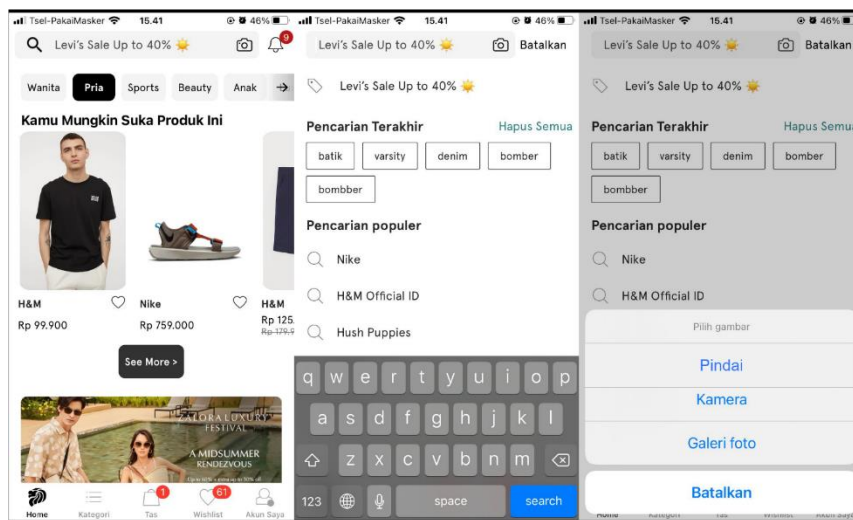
Tsel-PakaiMasker 15.41 46%

Levi's Sale Up to 40%

9

Wanita Pria Sports Beauty Anak

Kamu Mungkin Suka Produk Ini

H&M
Rp 99.900

Nike
Rp 759.000

H&M
Rp 125
Rp 179.9

See More >

ZALORA LUXURY FESTIVAL
A MIDSUMMER RENDEZVOUS

Home Kategori 1 Tas 61 Wishlist Akun Saya

Tsel-PakaiMasker 15.41 46%

Levi's Sale Up to 40% Batalkan

Levi's Sale Up to 40%

Pencarian Terakhir Hapus Semua

batik varsity denim bomber bombber

Pencarian populer

Nike

H&M Official ID

Hush Puppies

q w e r t y u i o p
a s d f g h j k l
z x c v b n m
123 space search

Tsel-PakaiMasker 15.41 46%

Levi's Sale Up to 40% Batalkan

Levi's Sale Up to 40%

Pencarian Terakhir Hapus Semua

batik varsity denim bomber bombber

Pencarian populer

Nike

H&M Official ID

Pilih gambar

Pindai

Kamera

Galeri foto

Batalkan